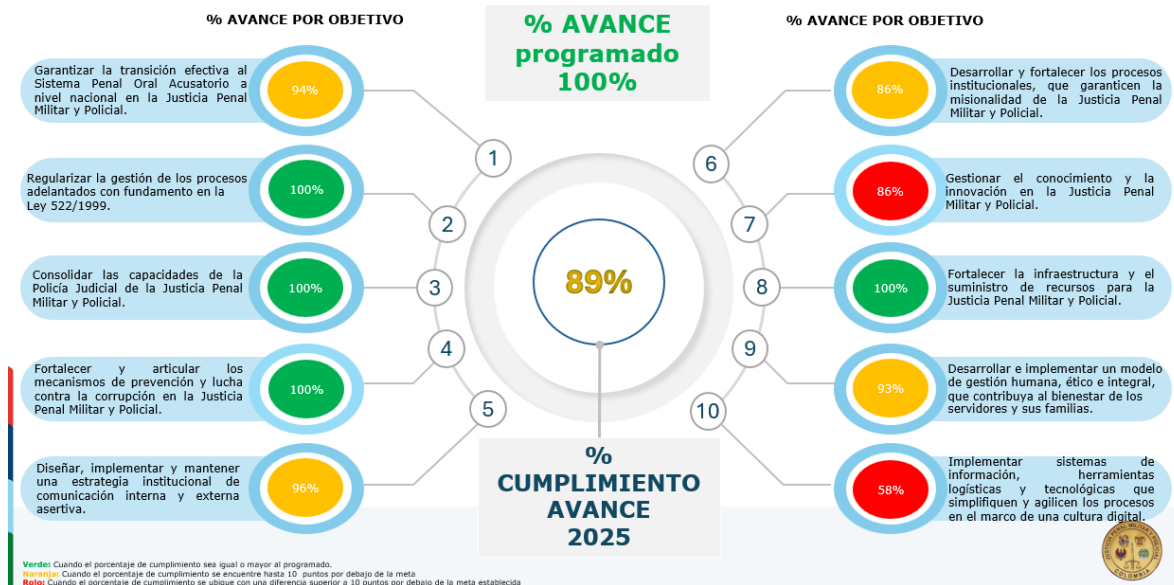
% AVANCE POR OBJETIVO

% AVANCE programado 100%

% AVANCE POR OBJETIVO

Garantizar la transición efectiva al Sistema Penal Oral Acusatorio a nivel nacional en la Justicia Penal Militar y Policial.

94%

1

Regularizar la gestión de los procesos adelantados con fundamento en la Ley 522/1999.

100%

2

Consolidar las capacidades de la Policía Judicial de la Justicia Penal Militar y Policial.

100%

3

Fortalecer y articular los mecanismos de prevención y lucha contra la corrupción en la Justicia Penal Militar y Policial.

100%

4

Diseñar, implementar y mantener una estrategia institucional de comunicación interna y externa asertiva.

96%

5

89%

% CUMPLIMIENTO AVANCE 2025

86%

Desarrollar y fortalecer los procesos institucionales, que garanticen la misionalidad de la Justicia Penal Militar y Policial.

6

86%

Gestionar el conocimiento y la innovación en la Justicia Penal Militar y Policial.

7

100%

Fortalecer la infraestructura y el suministro de recursos para la Justicia Penal Militar y Policial.

8

93%

Desarrollar e implementar un modelo de gestión humana, ético e integral, que contribuya al bienestar de los servidores y sus familias.

9

58%

Implementar sistemas de información, herramientas logísticas y tecnológicas que simplifiquen y agilicen los procesos en el marco de una cultura digital.

10

Verde: Cuando el porcentaje de cumplimiento sea igual o mayor al programado.
Naranja: Cuando el porcentaje de cumplimiento se encuentre hasta 10 puntos por debajo de la meta
Rojo: Cuando el porcentaje de cumplimiento se ubique con una diferencia superior a 10 puntos por debajo de la meta establecida

COLOMBIA